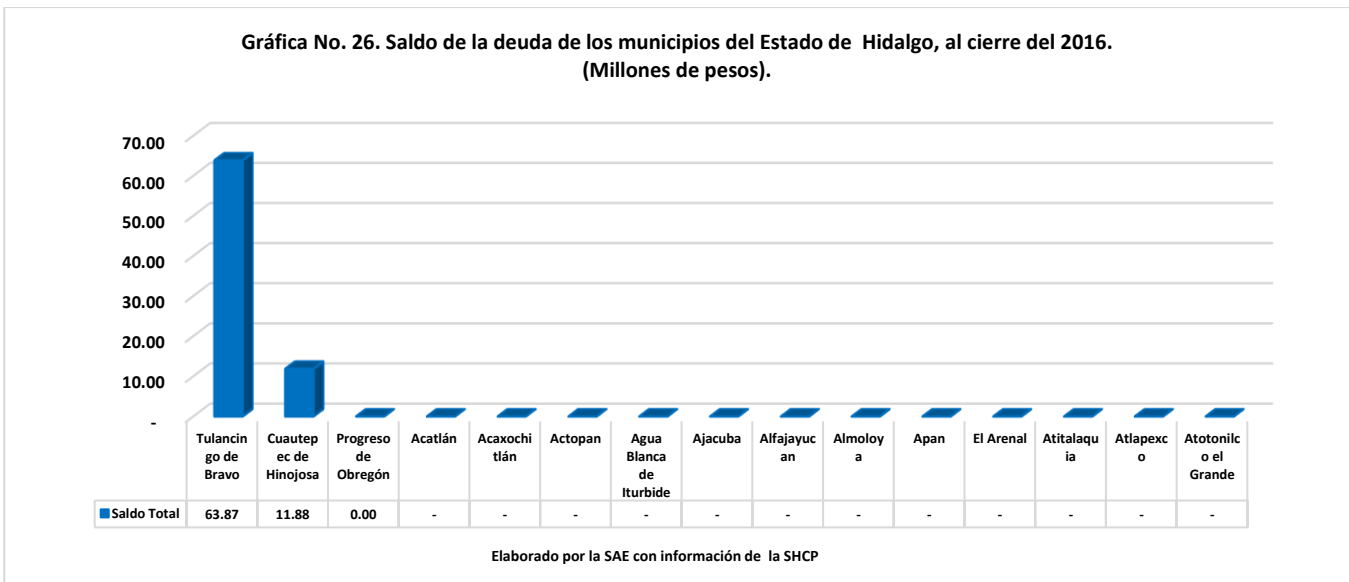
Gráfica No. 26. Saldo de la deuda de los municipios del Estado de Hidalgo, al cierre del 2016.
(Millones de pesos).

70.00
60.00
50.00
40.00
30.00
20.00
10.00
-

| | Tulancingo de Bravo | Cuautepec de Hinojosa | Progreso de Obregón | Acatlán | Acaxochitlán | Actopan | Agua Blanca de Iturbide | Ajacuba | Alfajayucan | Almoloya | Apan | El Arenal | Atitalaquia | Atlapexco | Atotonilco el Grande |
|---|---|---|---|---|---|---|---|---|---|---|---|---|---|---|---|
| Saldo Total | 63.87 | 11.88 | 0.00 | - | - | - | - | - | - | - | - | - | - | - | - |

Elaborado por la SAE con información de la SHCP